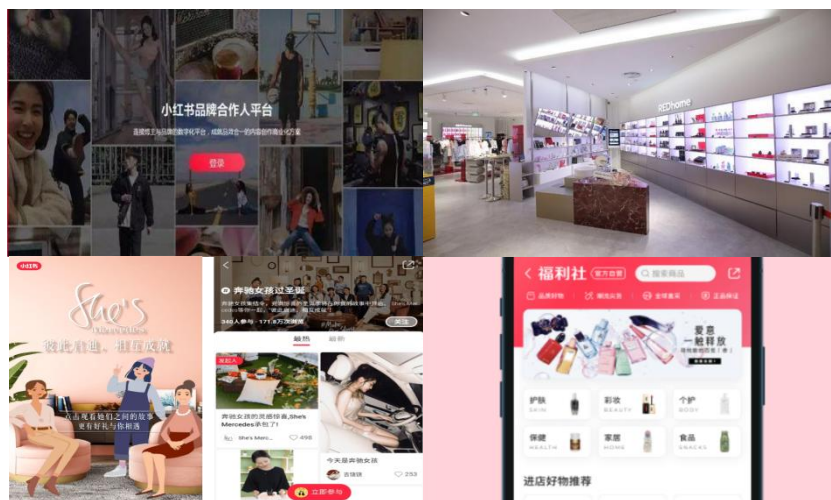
小红书品牌合作人平台

登录

REDhome

小红书

She's

彼此看见，相互成就

点击观看她们之间的故事
更有好礼与你相遇

奔驰女孩过圣诞

340人参与 · 171.8万次浏览

关注

最热

最新

奔驰女孩的灵感珍藏|She's Mercedes杀包了!

She's Merc...

498

今天是奔驰女孩

233

立即参与

福利社

官方自营

搜索商品

品质好物

精选尖货

全球直采

正品保证

爱意一触释放

护肤 SKIN

彩妆 BEAUTY

个护 BODY

保健 HEALTH

家居 HOME

食品 SNACKS

进店好物推荐